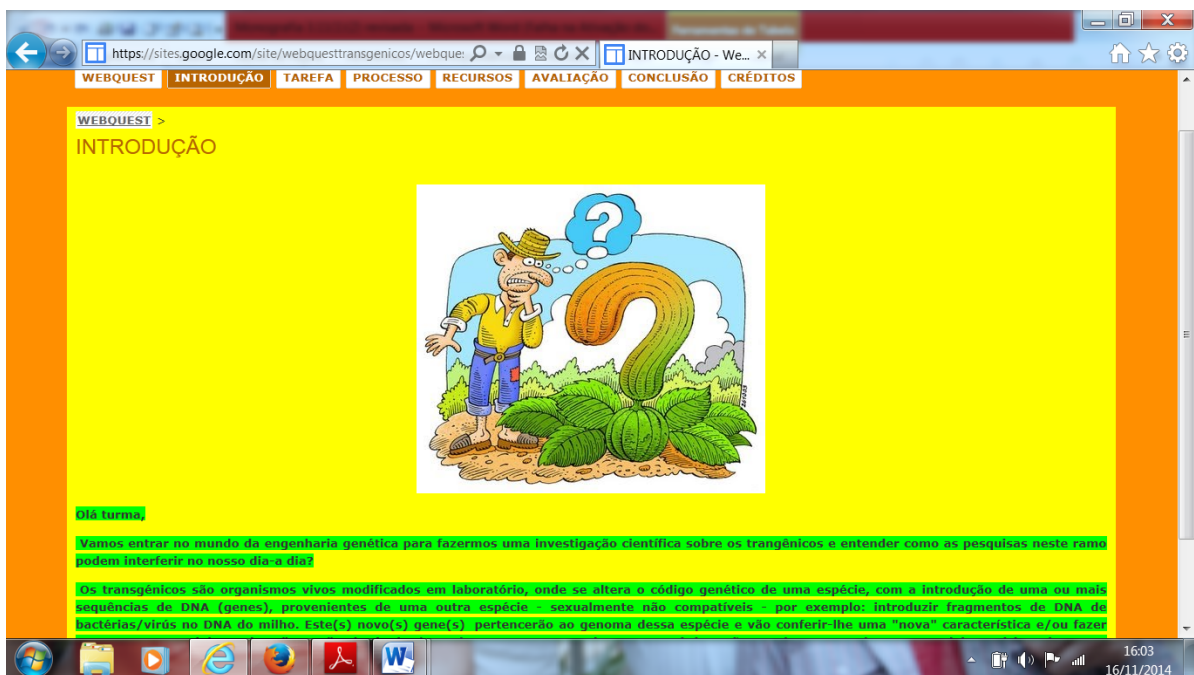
https://sites.google.com/site/webquesttransgenicos/webques

INTRODUÇÃO - We...

WEBQUEST INTRODUÇÃO TAREFA PROCESSO RECURSOS AVALIAÇÃO CONCLUSÃO CRÉDITOS

WEBQUEST >

INTRODUÇÃO

Olá turma,

Vamos entrar no mundo da engenharia genética para fazermos uma investigação científica sobre os trangênicos e entender como as pesquisas neste ramo podem interferir no nosso dia-a dia?

Os transgênicos são organismos vivos modificados em laboratório, onde se altera o código genético de uma espécie, com a introdução de uma ou mais sequências de DNA (genes), provenientes de uma outra espécie - sexualmente não compatíveis - por exemplo: introduzir fragmentos de DNA de bactérias/virús no DNA do milho. Este(s) novo(s) gene(s) pertencerão ao genoma dessa espécie e vão conferir-lhe uma "nova" característica e/ou fazer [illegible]

16:03
16/11/2014